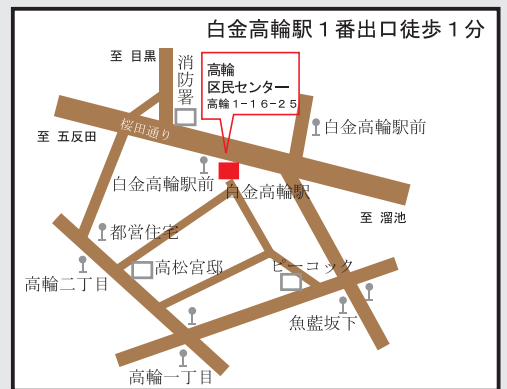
白金高輪駅１番出口徒歩１分

至 目黒

消防署

高輪
区民センター
高輪１－１６－２５

白金高輪駅前

至 五反田

桜田通り

白金高輪駅前

白金高輪駅

至 溜池

都営住宅

高輪二丁目

高松宮邸

ピーコック

魚藍坂下

高輪一丁目